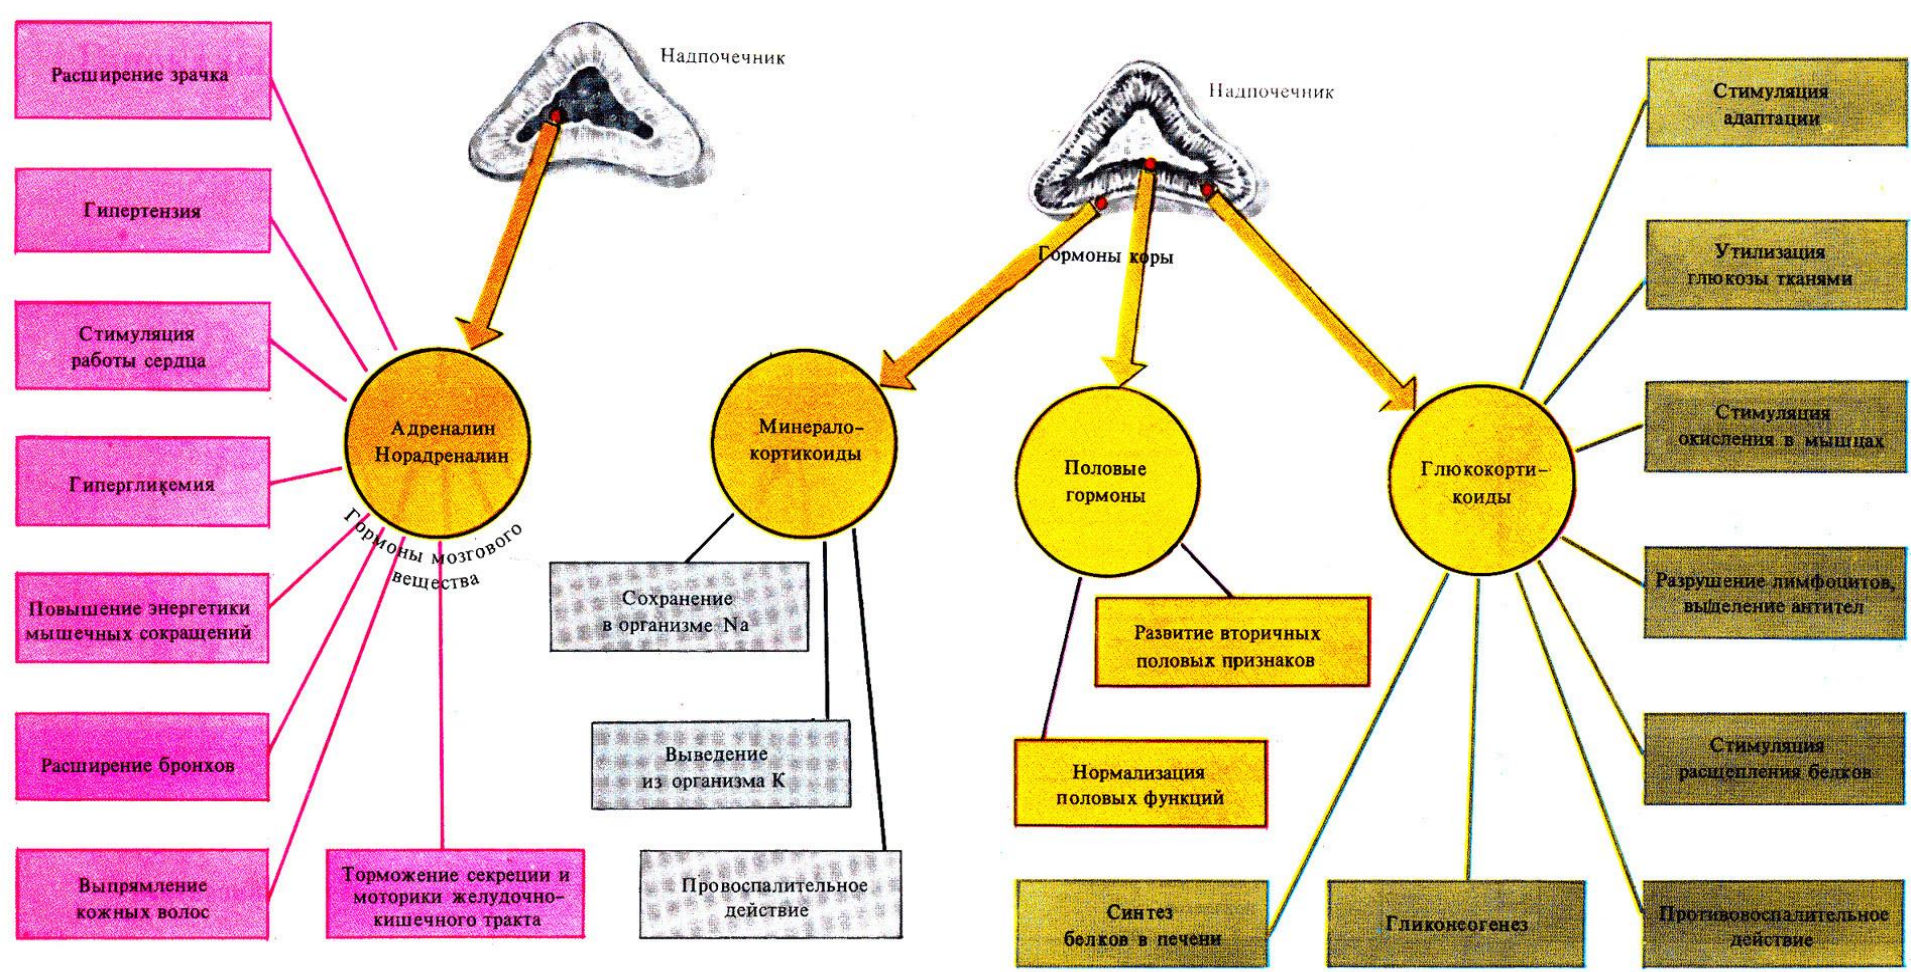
Надпочечник

Надпочечник

Расширение зрачка

Гипертензия

Стимуляция работы сердца

Гипергликемия

Повышение энергетики мышечных сокращений

Расширение бронхов

Выпрямление кожных волос

Торможение секреции и моторики желудочно-кишечного тракта

Адреналин Норадреналин

Гормоны мозгового вещества

Гормоны коры

Минерало-кортикоиды

Сохранение в организме Na

Выведение из организма K

Провоспалительное действие

Половые гормоны

Развитие вторичных половых признаков

Нормализация половых функций

Глюкокорти-коиды

Стимуляция адаптации

Утилизация глюкозы тканями

Стимуляция окисления в мышцах

Разрушение лимфоцитов, выделение антител

Стимуляция расщепления белков

Противовоспалительное действие

Синтез белков в печени

Гликонеогенез